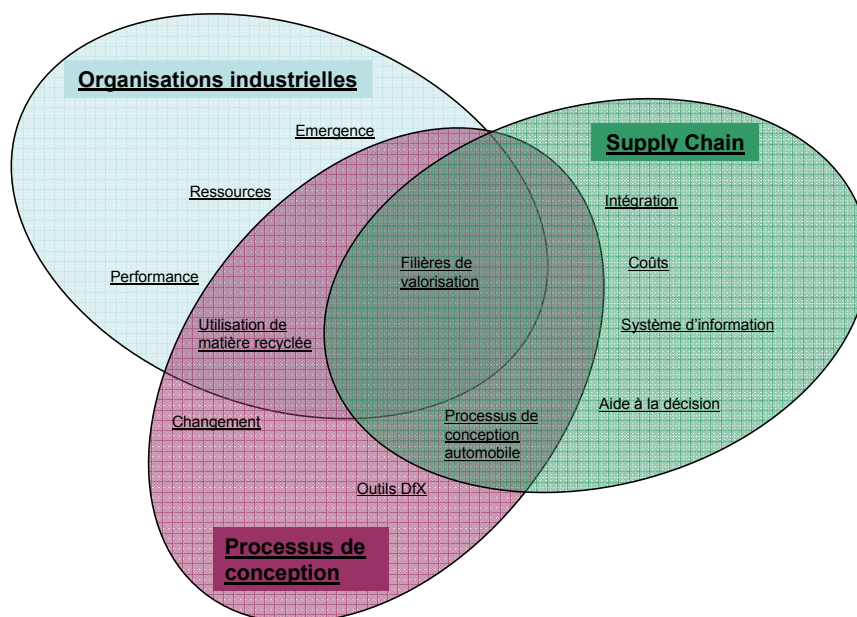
Organisations industrielles

Emergence

Ressources

Performance

Supply Chain

Intégration

Coûts

Système d'information

Aide à la décision

Filières de valorisation

Utilisation de matière recyclée

Changement

Processus de conception automobile

Outils DfX

Processus de conception